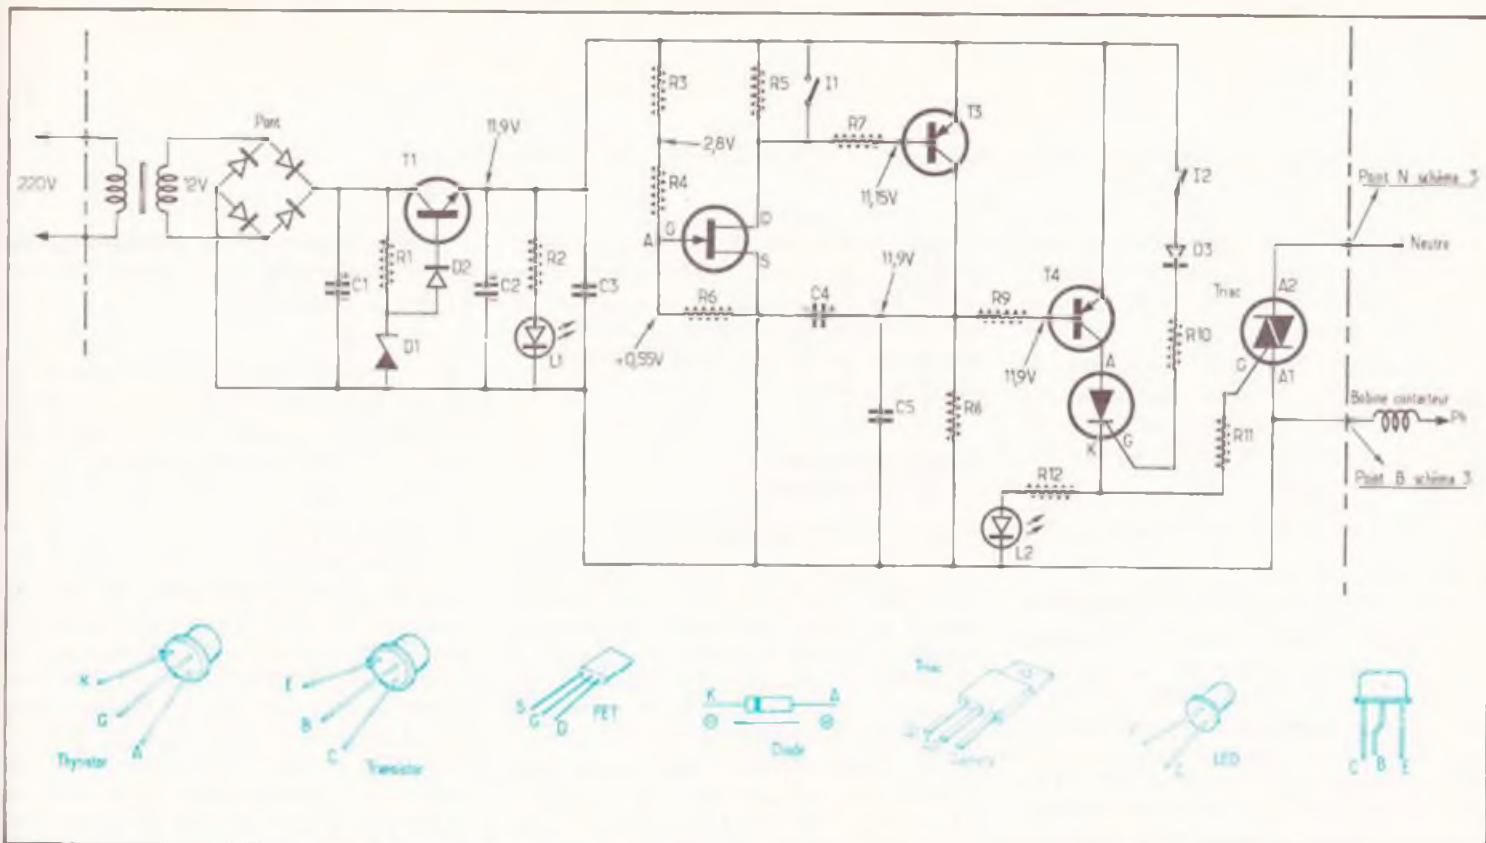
220V
12V
Pont
T1
11,9V
R1
D2
C1
C2
R2
C3
D1
L1
R3
R5
I1
2,8V
R7
T3
R4
11,15V
G
D
A
S
R6
C4
11,9V
+0,55V
R9
T4
11,9V
C5
R6
A
K
G
R12
L2
I2
D3
R10
Triac
A2
G
A1
R11
Point N schéma 3
Neutre
Bobine contacteur
Ph
Point B schéma 3
K
G
A
Thyristor
E
B
C
Transistor
S
G
D
FET
K
A
Diode
Triac
LED
C
B
E